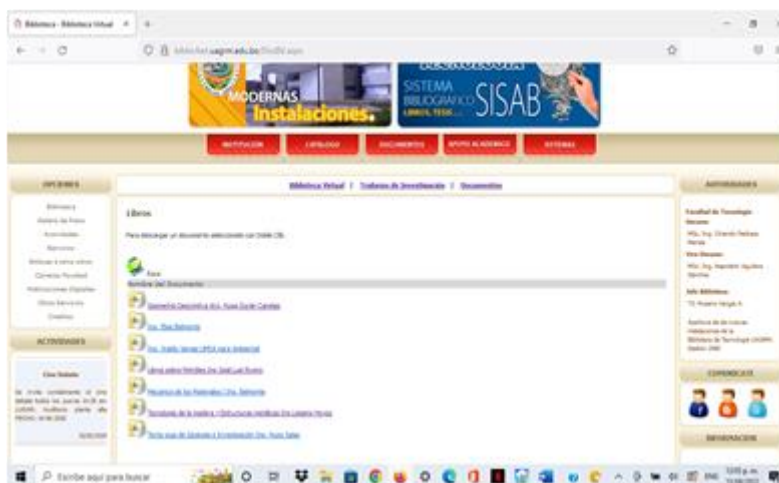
Biblioteca - Biblioteca Virtual
biblio.fnat.uagrm.edu.bo

MODERNAS Instalaciones.

SISTEMA BIBLIOGRÁFICO SISAB LIBROS, TESIS...

INSTITUCION | CATALOGO | DOCUMENTOS | APOYO ACADEMICO | SISTEMAS

OPCIONES
Biblioteca
Galería de Fotos
Autoridades
Servicios
Biblioteca Virtual
Carreras Facultad
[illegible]
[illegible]
Créditos

ACTIVIDADES
Cine Debate
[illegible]

Biblioteca Virtual / Trabajos de Investigación / Documentos

Libros

Para descargar un documento seleccione con Click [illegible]

Pasa
Nombre del Documento
Geometría Descriptiva Arq. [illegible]
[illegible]
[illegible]
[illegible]
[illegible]
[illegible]
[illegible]

AUTORIDADES
Facultad de Tecnología
Decano:
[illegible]
Vice Decano:
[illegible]
Jefe Biblioteca:
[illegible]

COMUNICATE

INFORMACION

Escribe aquí para buscar